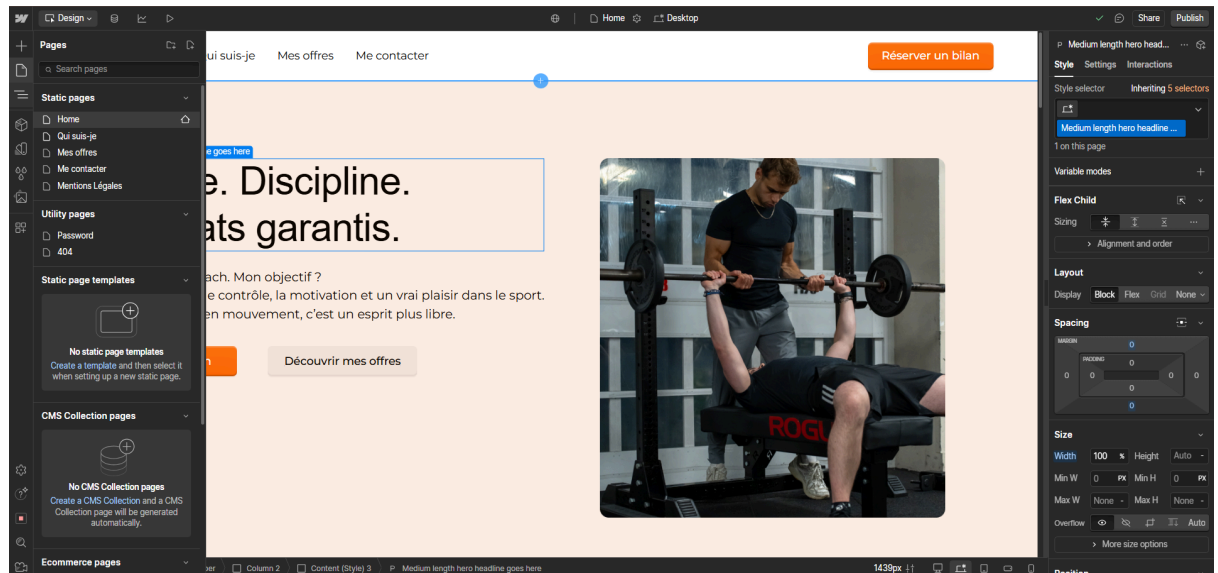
Design

Home
Desktop
Share
Publish

Pages
Search pages
Static pages
Home
Qui suis-je
Mes offres
Me contacter
Mentions Légales
Utility pages
Password
404
Static page templates
No static page templates
Create a template and then select it when setting up a new static page.
CMS Collection pages
No CMS Collection pages
Create a CMS Collection and a CMS Collection page will be generated automatically.
Ecommerce pages

ui suis-je
Mes offres
Me contacter
Réserver un bilan

e goes here
e. Discipline.
ats garantis.

ach. Mon objectif ?
e contrôle, la motivation et un vrai plaisir dans le sport.
en mouvement, c'est un esprit plus libre.
n
Découvrir mes offres

ROGU

Medium length hero head...
Style
Settings
Interactions
Style selector
Inheriting 5 selectors
Medium length hero headline ...
1 on this page
Variable modes
Flex Child
Sizing
Alignment and order
Layout
Display
Block
Flex
Grid
None
Spacing
MARGIN
0
PADDING
0
0
0
0
0
0
0
0
Size
Width
100
%
Height
Auto
Min W
0
PX
Min H
0
PX
Max W
None
Max H
None
Overflow
Auto
More size options
Position

ber
Column 2
Content (Style) 3
Medium length hero headline goes here
1439px